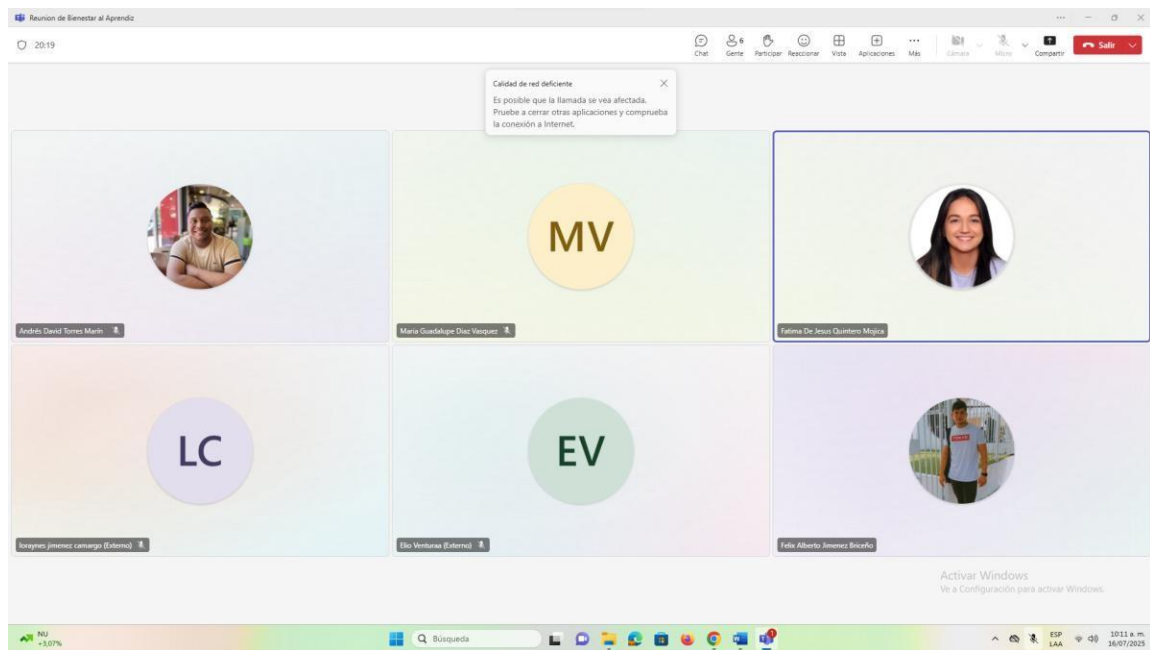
Reunion de Bienestar al Aprendiz

20:19

Chat
6 Gente
Participar
Reaccionar
Vista
Aplicaciones
Más
Cámara
Micro
Compartir
Salir

Calidad de red deficiente

Es posible que la llamada se vea afectada. Pruebe a cerrar otras aplicaciones y compruebe la conexión a Internet.

Andrés David Torres Marín

MV

Maria Guadalupe Diaz Vasquez

Fatima De Jesus Quintero Mojica

LC

loraynes jimenez camargo (Externo)

EV

Elio Venturaa (Externo)

Felix Alberto Jimenez Briceño

Activar Windows
Ve a Configuración para activar Windows.

NU
+3,07%

Búsqueda

ESP
LAA

10:11 a. m.
16/07/2025